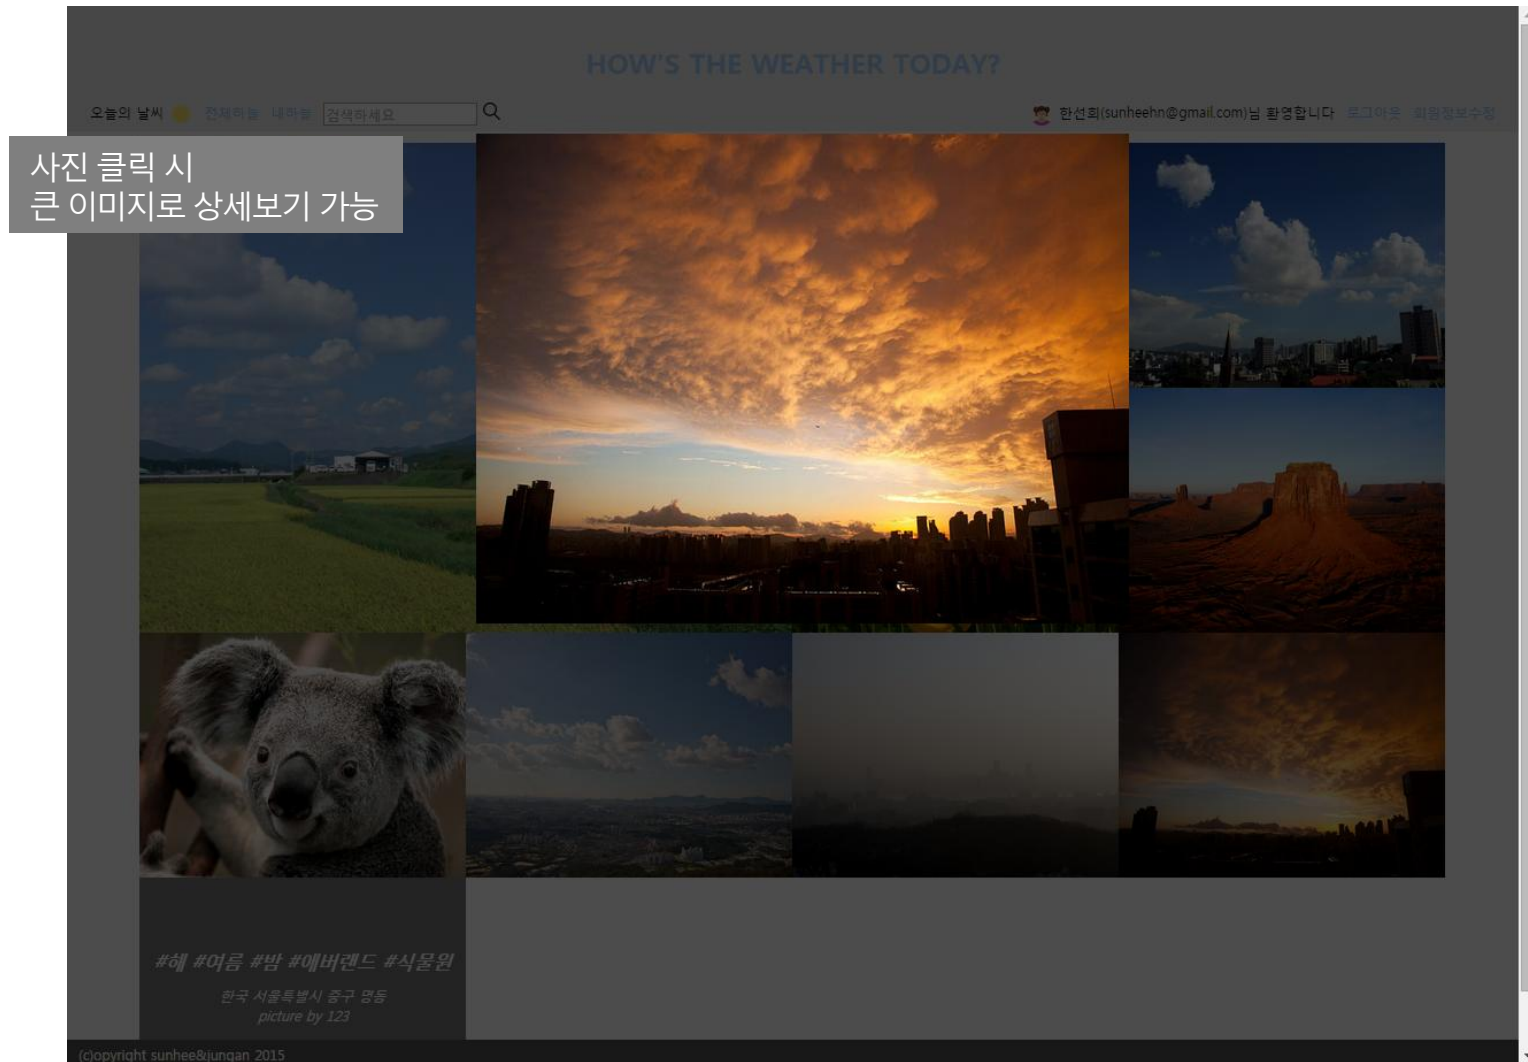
HOW'S THE WEATHER TODAY?

오늘의 날씨 전체하늘 내하늘 검색하세요

한선희(sunheehn@gmail.com)님 환영합니다 로그아웃 회원정보수정

사진 클릭 시
큰 이미지로 상세보기 가능

#해 #여름 #밤 #에버랜드 #식물원

한국 서울특별시 중구 명동
picture by 123

(c)opyright sunhee&jungan 2015